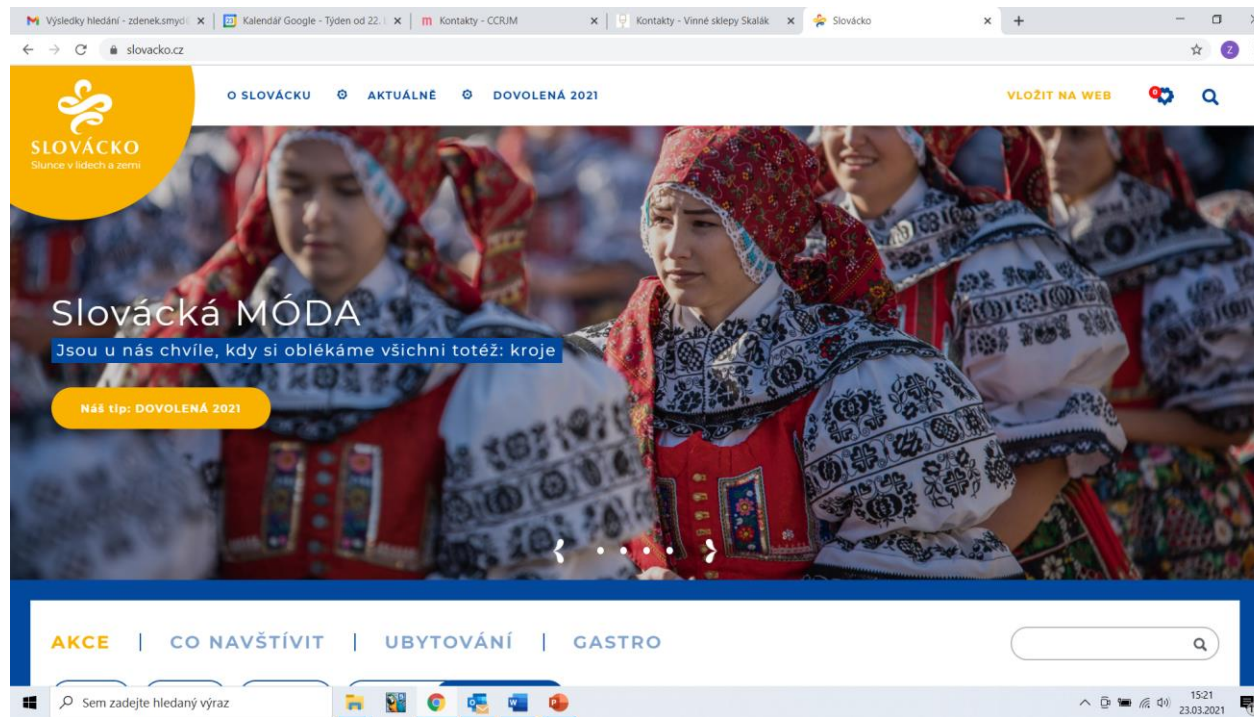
Výsledky hledání - zdenek.smyd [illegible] × | Kalendář Google - Týden od 22. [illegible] × | Kontakty - CCRJM × | Kontakty - Vinné sklepy Skalák × | Slovácko × | +

slovacko.cz

SLOVÁCKO
Slunce v lidech a zemi

O SLOVÁCKU | AKTUÁLNĚ | DOVOLENÁ 2021

VLOŽIT NA WEB

Slovácká MÓDA
Jsou u nás chvíle, kdy si oblékáme všichni totéž: kroje

Náš tip: DOVOLENÁ 2021

AKCE | CO NAVŠTÍVIT | UBYTOVÁNÍ | GASTRO

Sem zadejte hledaný výraz

15:21
23.03.2021